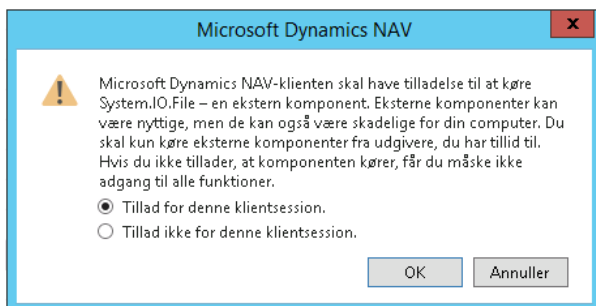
Microsoft Dynamics NAV

x

Microsoft Dynamics NAV-klienten skal have tilladelse til at køre System.IO.File – en ekstern komponent. Eksterne komponenter kan være nyttige, men de kan også være skadelige for din computer. Du skal kun køre eksterne komponenter fra udgivere, du har tillid til. Hvis du ikke tillader, at komponenten kører, får du måske ikke adgang til alle funktioner.

Tillad for denne klientsession.

Tillad ikke for denne klientsession.

OK

Annuller